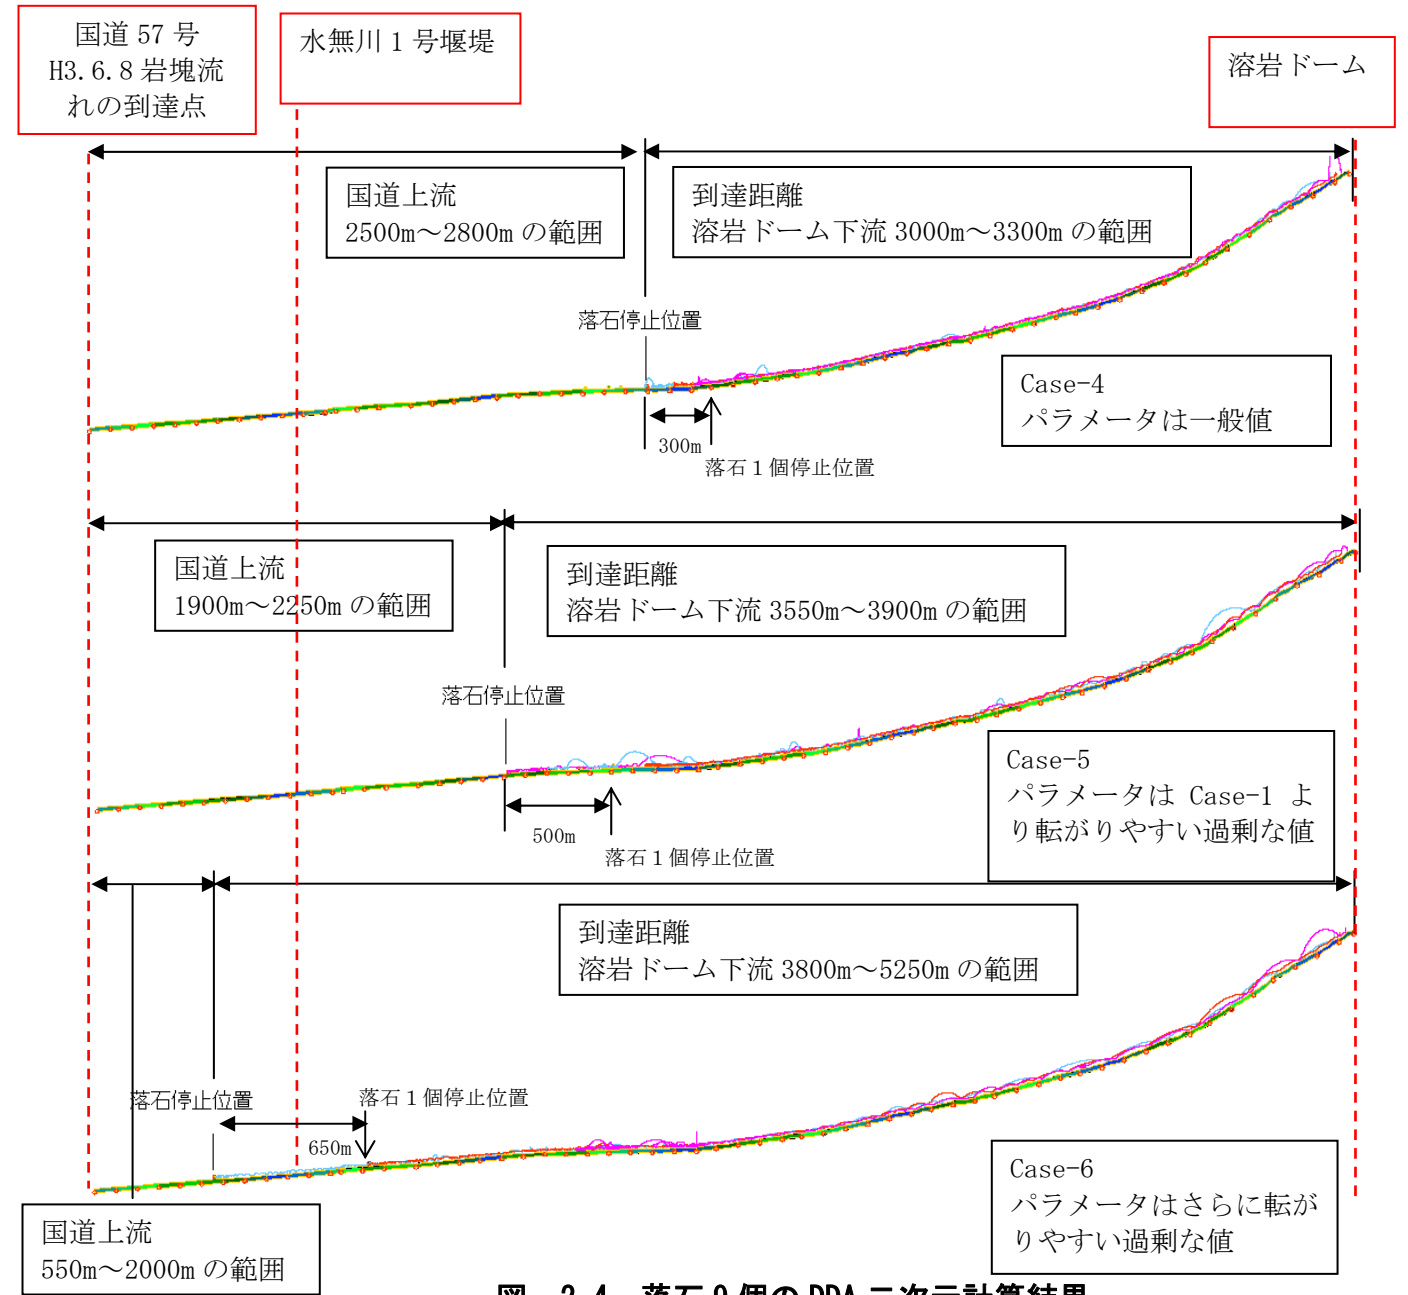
国道 57 号
H3.6.8 岩塊流れの到達点

水無川 1 号堰堤

溶岩ドーム

国道上流
2500m〜2800m の範囲

到達距離
溶岩ドーム下流 3000m〜3300m の範囲

落石停止位置

Case-4
パラメータは一般値

300m

落石 1 個停止位置

国道上流
1900m〜2250m の範囲

到達距離
溶岩ドーム下流 3550m〜3900m の範囲

落石停止位置

Case-5
パラメータは Case-1 より転がりやすい過剰な値

500m

落石 1 個停止位置

到達距離
溶岩ドーム下流 3800m〜5250m の範囲

落石停止位置

落石 1 個停止位置

650m

Case-6
パラメータはさらに転がりやすい過剰な値

国道上流
550m〜2000m の範囲

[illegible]